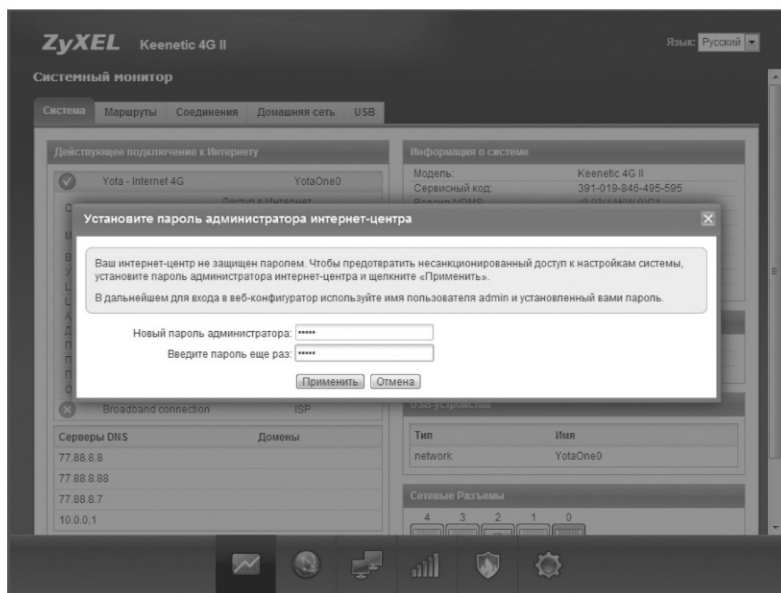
ZyXEL Keenetic 4G II

Язык: Русский

Системный монитор

Система Маршруты Соединения Домашняя сеть USB

Действующее подключение к Интернету

Yota - Internet 4G YotaOne0

Информация о системе

Модель: Keenetic 4G II
Сервисный код: 391-019-846-495-595

Установите пароль администратора интернет-центра

Ваш интернет-центр не защищен паролем. Чтобы предотвратить несанкционированный доступ к настройкам системы, установите пароль администратора интернет-центра и щелкните «Применить».

В дальнейшем для входа в веб-конфигуратор используйте имя пользователя admin и установленный вами пароль.

Новый пароль администратора: •••••
Введите пароль еще раз: •••••

Применить Отмена

Broadband connection ISP

USB-устройства

Серверы DNS Домены
77.88.8.8
77.88.8.88
77.88.8.7
10.0.0.1

Тип Имя
network YotaOne0

Сетевые Разъемы
4 3 2 1 0